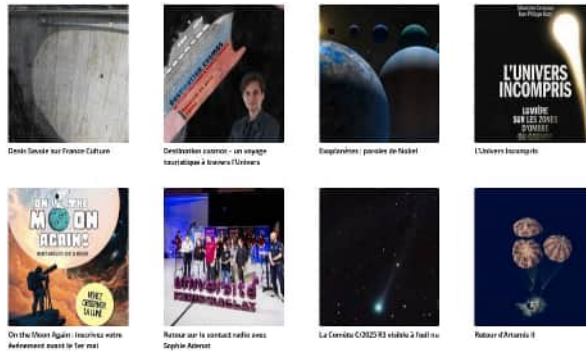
Denis Savoie sur France Culture

DESTINATION COSMOS

Destination cosmos : un voyage touristique à travers l'Univers

Exoplanètes : paroles de Nobel

Sébastien Charnoz
Jean-Philippe Uzan

L'UNIVERS INCOMPRIS

LUMIÈRE SUR LES ZONES D'OMBRE

L'Univers Incompris

ON THE MOON AGAIN

VENEZ OBSERVER LA LUNE

On the Moon Again : inscrivez votre événement avant le 1er mai

Université PARIS-SACLAY

Retour sur le contact radio avec Sophie Adenot

La Comète C/2025 R2 visible à l'œil nu

Retour d'Artemis II